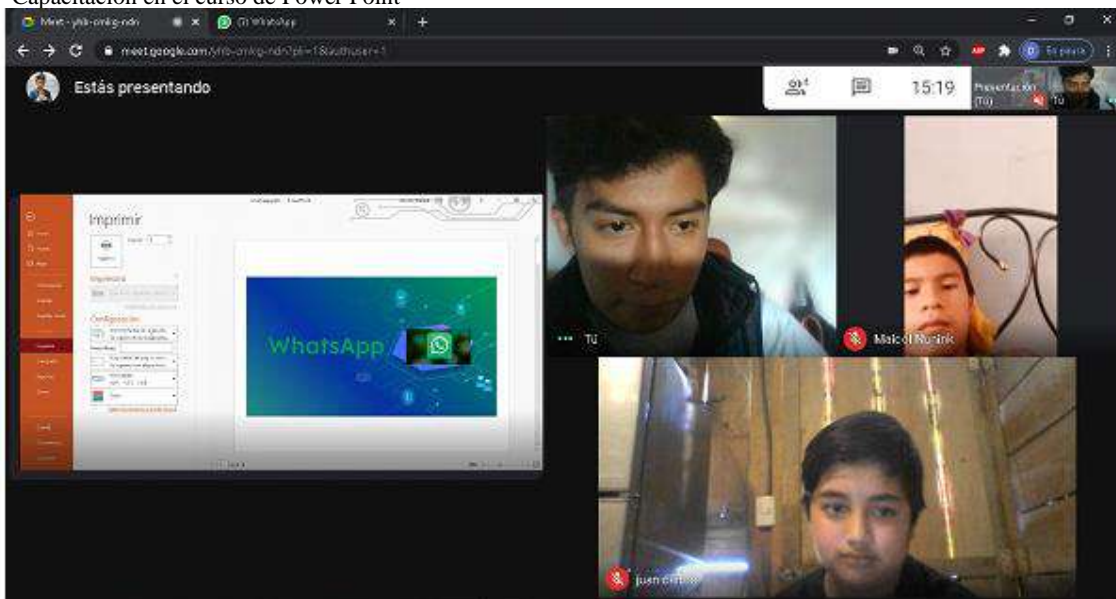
Capacitación en el curso de Power Point

Meet - yhb-cmkg-ndn
(3) WhatsApp
meet.google.com/yhb-cmkg-ndn?pli=1&authuser=1
En pausa

Estás presentando

15:19
Presentación (Tú)
Tú

Imprimir

Impresora
Configuración

WhatsApp

Tú
Maicol Nuñink
juan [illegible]